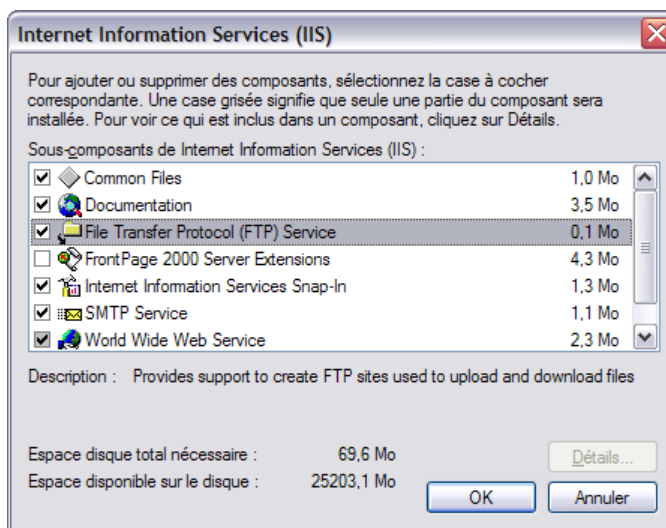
Internet Information Services (IIS)

Pour ajouter ou supprimer des composants, sélectionnez la case à cocher correspondante. Une case grisée signifie que seule une partie du composant sera installée. Pour voir ce qui est inclus dans un composant, cliquez sur Détails.

Sous-composants de Internet Information Services (IIS) :

| | | |
|---|---|---|
| ☑ | Common Files | 1,0 Mo |
| ☑ | Documentation | 3,5 Mo |
| ☑ | File Transfer Protocol (FTP) Service | 0,1 Mo |
| ☐ | FrontPage 2000 Server Extensions | 4,3 Mo |
| ☑ | Internet Information Services Snap-In | 1,3 Mo |
| ☑ | SMTP Service | 1,1 Mo |
| ☑ | World Wide Web Service | 2,3 Mo |

Description : Provides support to create FTP sites used to upload and download files

Espace disque total nécessaire : 69,6 Mo

Espace disponible sur le disque : 25203,1 Mo

Détails...

OK

Annuler